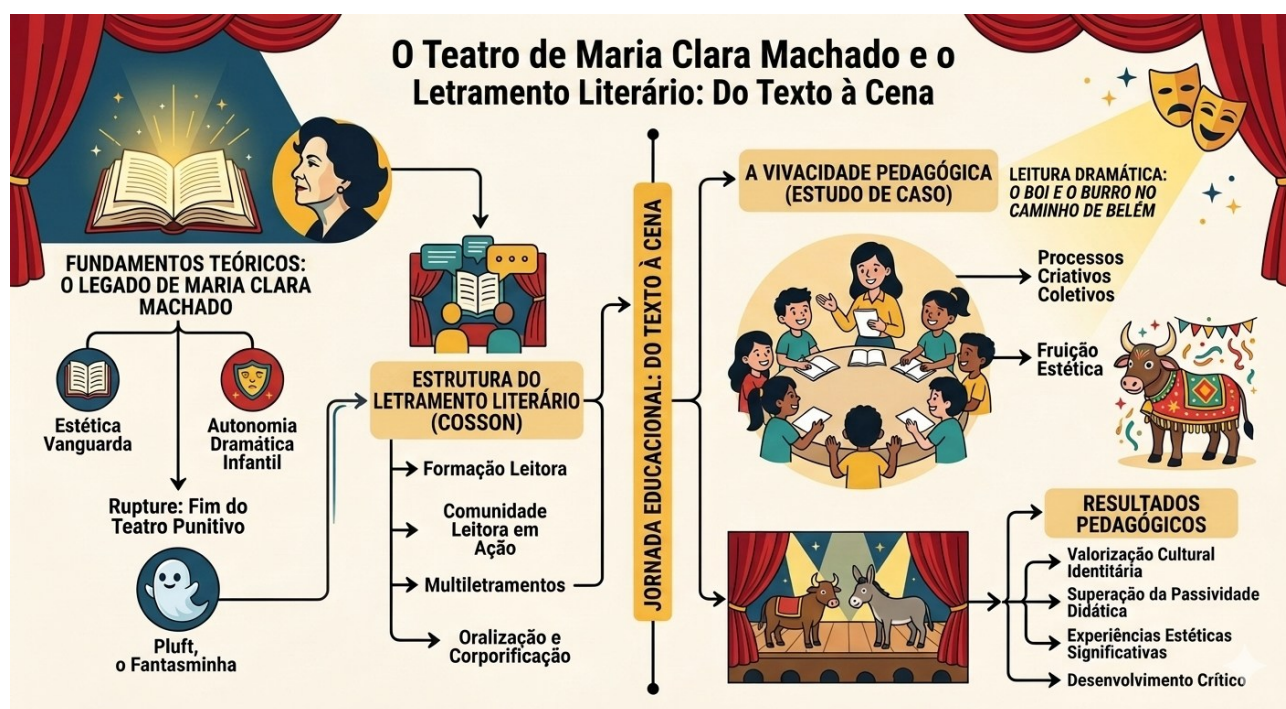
O Teatro de Maria Clara Machado e o Letramento Literário: Do Texto à Cena

FUNDAMENTOS TEÓRICOS: O LEGADO DE MARIA CLARA MACHADO

Estética Vanguarda

Autonomia Dramática Infantil

Rupture: Fim do Teatro Punitivo

Pluft, o Fantasminha

ESTRUTURA DO LETRAMENTO LITERÁRIO (COSSON)

Formação Leitora

Comunidade Leitora em Ação

Multiletramentos

Oralização e Corporificação

JORNADA EDUCACIONAL: DO TEXTO À CENA

A VIVACIDADE PEDAGÓGICA (ESTUDO DE CASO)

LEITURA DRAMÁTICA: O BOI E O BURRO NO CAMINHO DE BELÉM

Processos Criativos Coletivos

Fruição Estética

RESULTADOS PEDAGÓGICOS

Valorização Cultural Identitária

Superação da Passividade Didática

Experiências Estéticas Significativas

Desenvolvimento Crítico